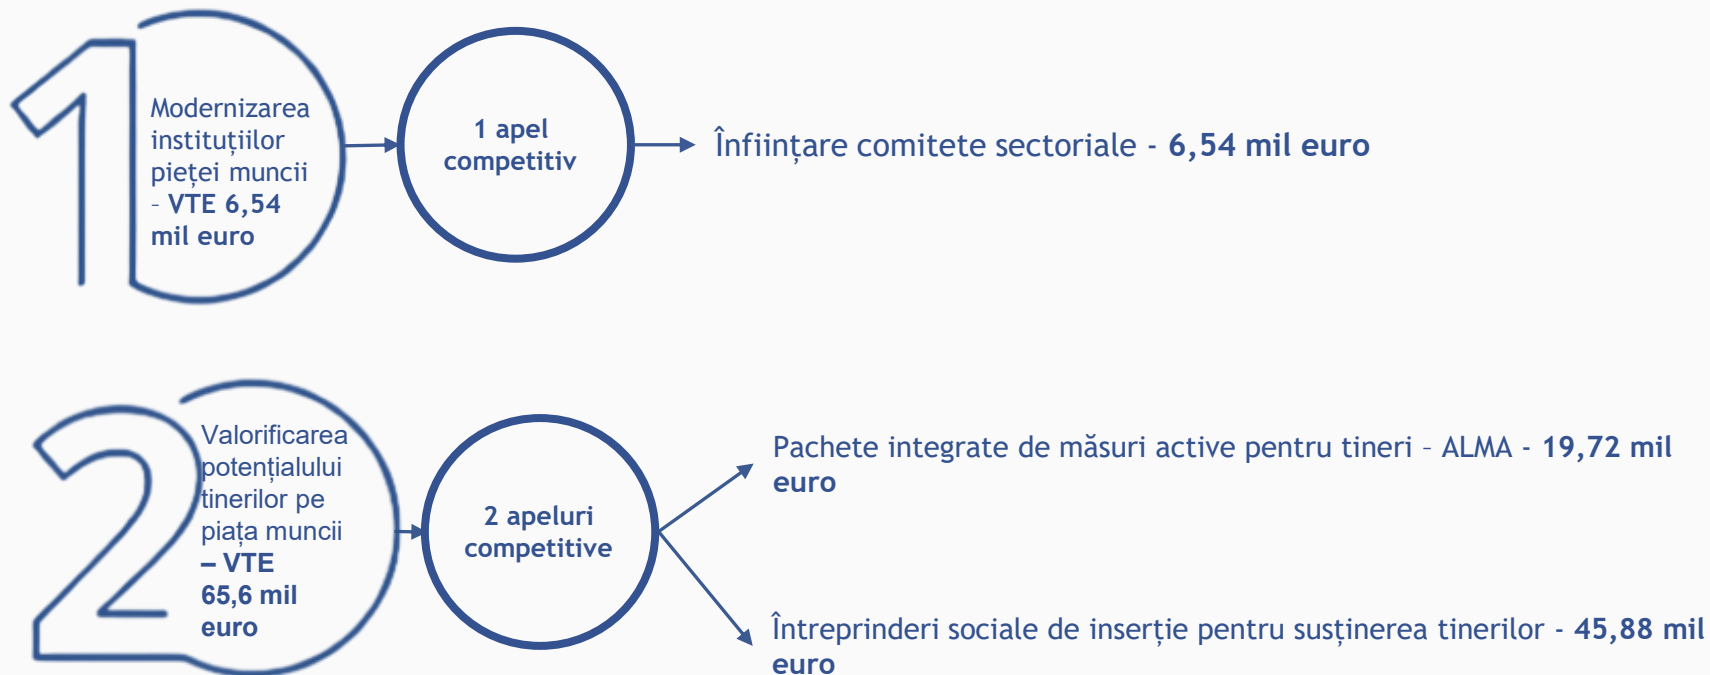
1

Modernizarea instituțiilor pieței muncii – VTE 6,54 mil euro

1 apel competitiv

Înființare comitete sectoriale - 6,54 mil euro

2

Valorificarea potențialului tinerilor pe piața muncii – VTE 65,6 mil euro

2 apeluri competitive

Pachete integrate de măsuri active pentru tineri – ALMA - 19,72 mil euro

Întreprinderi sociale de inserție pentru susținerea tinerilor - 45,88 mil euro